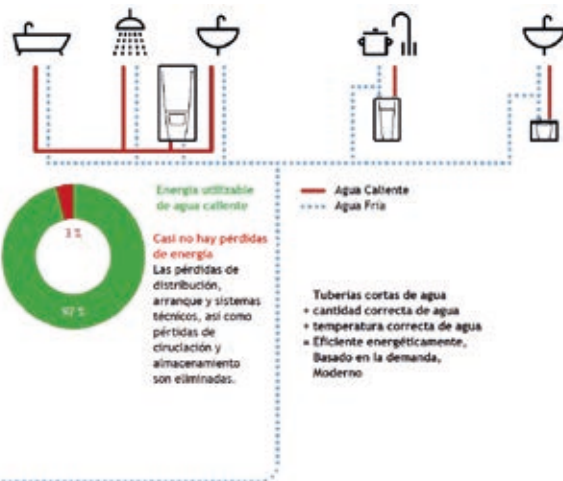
Energía utilizable de agua caliente

3 %

97 %

Casi no hay pérdidas de energía
Las pérdidas de distribución, arranque y sistemas técnicos, así como pértidas de ciruclación y almacenamiento son eliminadas.

Agua Caliente
Agua Fría

Tuberías cortas de agua
+ cantidad correcta de agua
+ temperatura correcta de agua
= Eficiente energéticamente, Basado en la demanda, Moderno